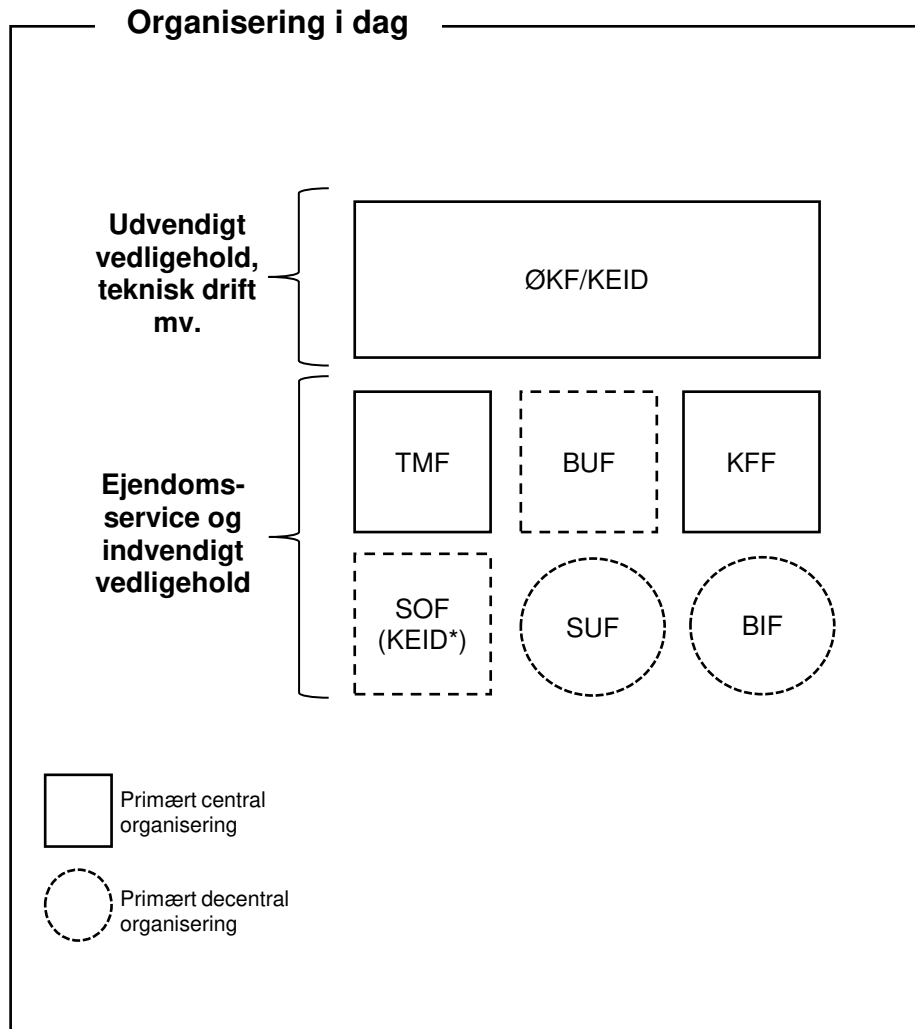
Organisering i dag

Udvendigt vedligehold, teknisk drift mv.

ØKF/KEID

Ejendomsservice og indvendigt vedligehold

TMF

BUF

KFF

SOF (KEID*)

SUF

BIF

Primært central organisering

Primært decentral organisering